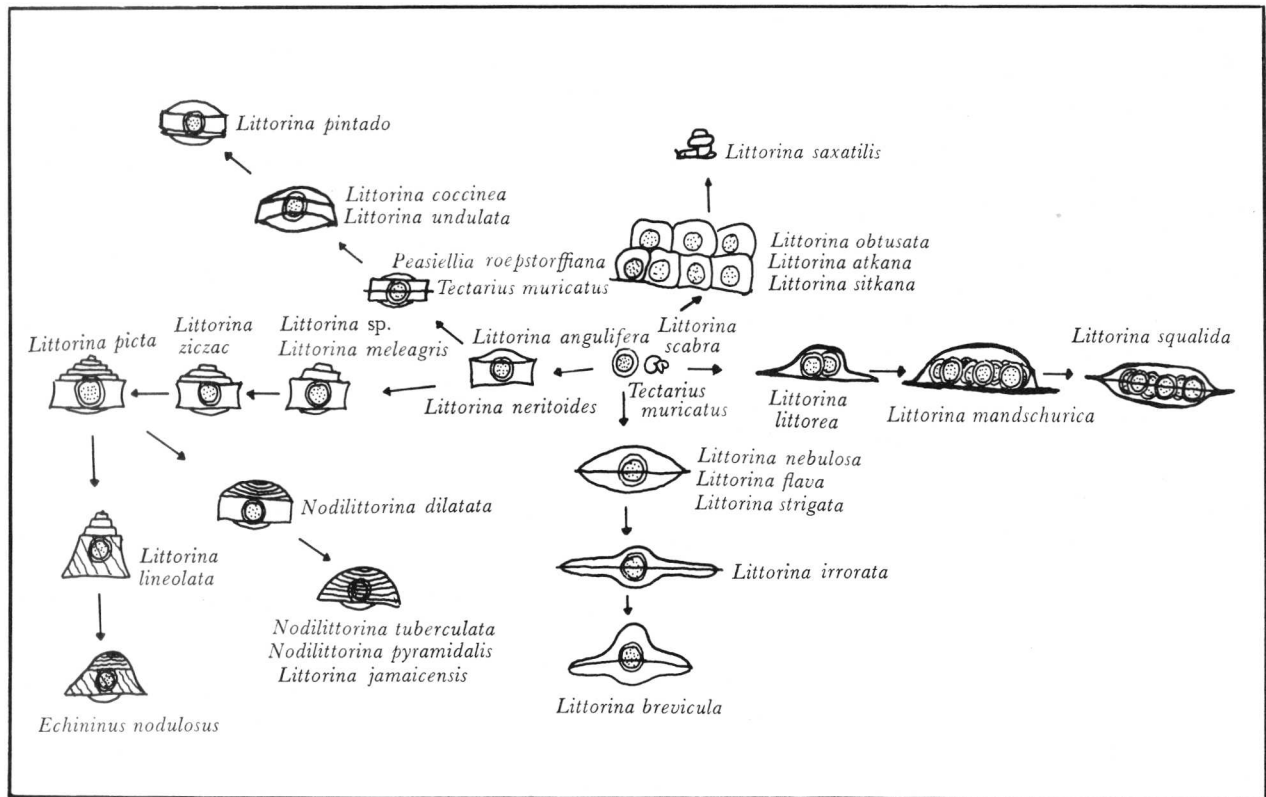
Littorina pintado

Littorina saxatilis

Littorina coccinea
Littorina undulata

Peasiellia roepstorffiana
Tectarius muricatus

Littorina obtusata
Littorina atkana
Littorina sitkana

Littorina picta

Littorina ziczac

Littorina sp.
Littorina meleagris

Littorina angulifera

Littorina scabra

Littorina squalida

Littorina neritoides

Tectarius muricatus

Littorina littorea

Littorina mandschurica

Littorina nebulosa
Littorina flava
Littorina strigata

Nodilittorina dilatata

Littorina lineolata

Littorina irrorata

Nodilittorina tuberculata
Nodilittorina pyramidalis
Littorina jamaicensis

Littorina brevicula

Echininus nodulosus